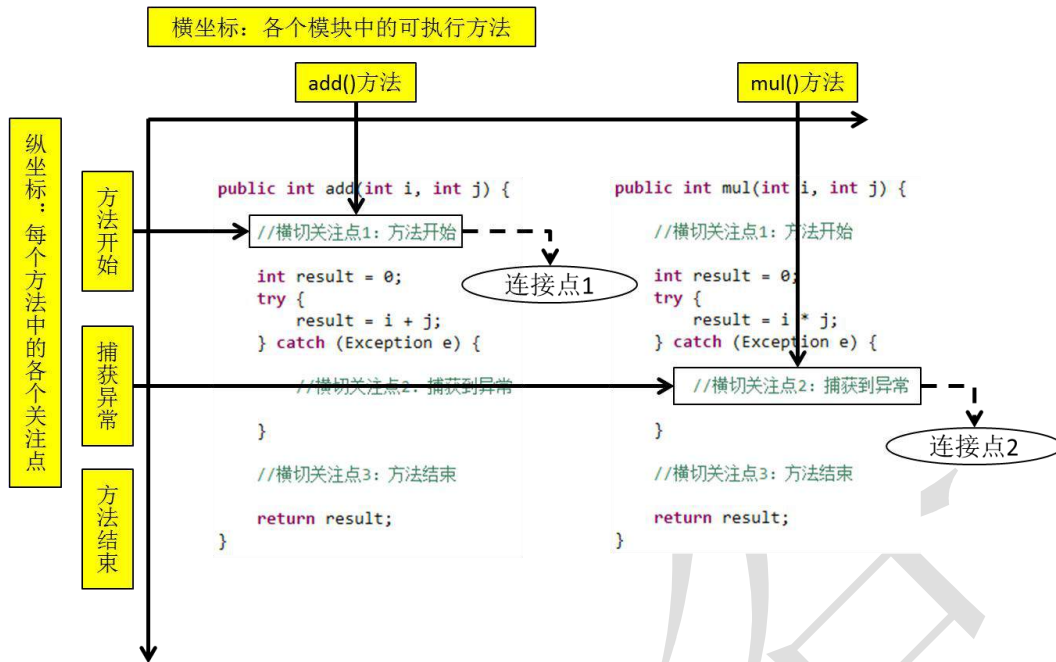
横坐标：各个模块中的可执行方法

add()方法

mul()方法

纵坐标：每个方法中的各个关注点

方法开始

捕获异常

方法结束

public int add(int i, int j) {
//横切关注点1：方法开始
int result = 0;
try {
result = i + j;
} catch (Exception e) {
//横切关注点2：捕获到异常
}
//横切关注点3：方法结束
return result;
}

连接点1

public int mul(int i, int j) {
//横切关注点1：方法开始
int result = 0;
try {
result = i * j;
} catch (Exception e) {
//横切关注点2：捕获到异常
}
//横切关注点3：方法结束
return result;
}

连接点2